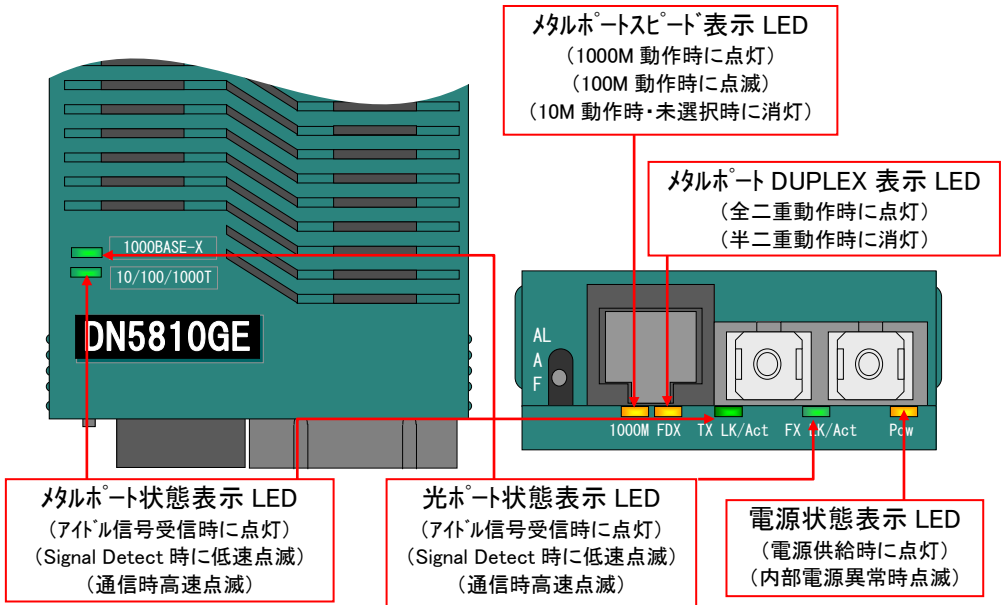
メタルポートスピード表示 LED
（1000M 動作時に点灯）
（100M 動作時に点滅）
（10M 動作時・未選択時に消灯）

メタルポート DUPLEX 表示 LED
（全二重動作時に点灯）
（半二重動作時に消灯）

1000BASE-X
10/100/1000T
DN5810GE

AL
A
F

1000M FDX TX LK/Act FX LK/Act Pow

メタルポート状態表示 LED
（アイドル信号受信時に点灯）
（Signal Detect 時に低速点滅）
（通信時高速点滅）

光ポート状態表示 LED
（アイドル信号受信時に点灯）
（Signal Detect 時に低速点滅）
（通信時高速点滅）

電源状態表示 LED
（電源供給時に点灯）
（内部電源異常時点滅）